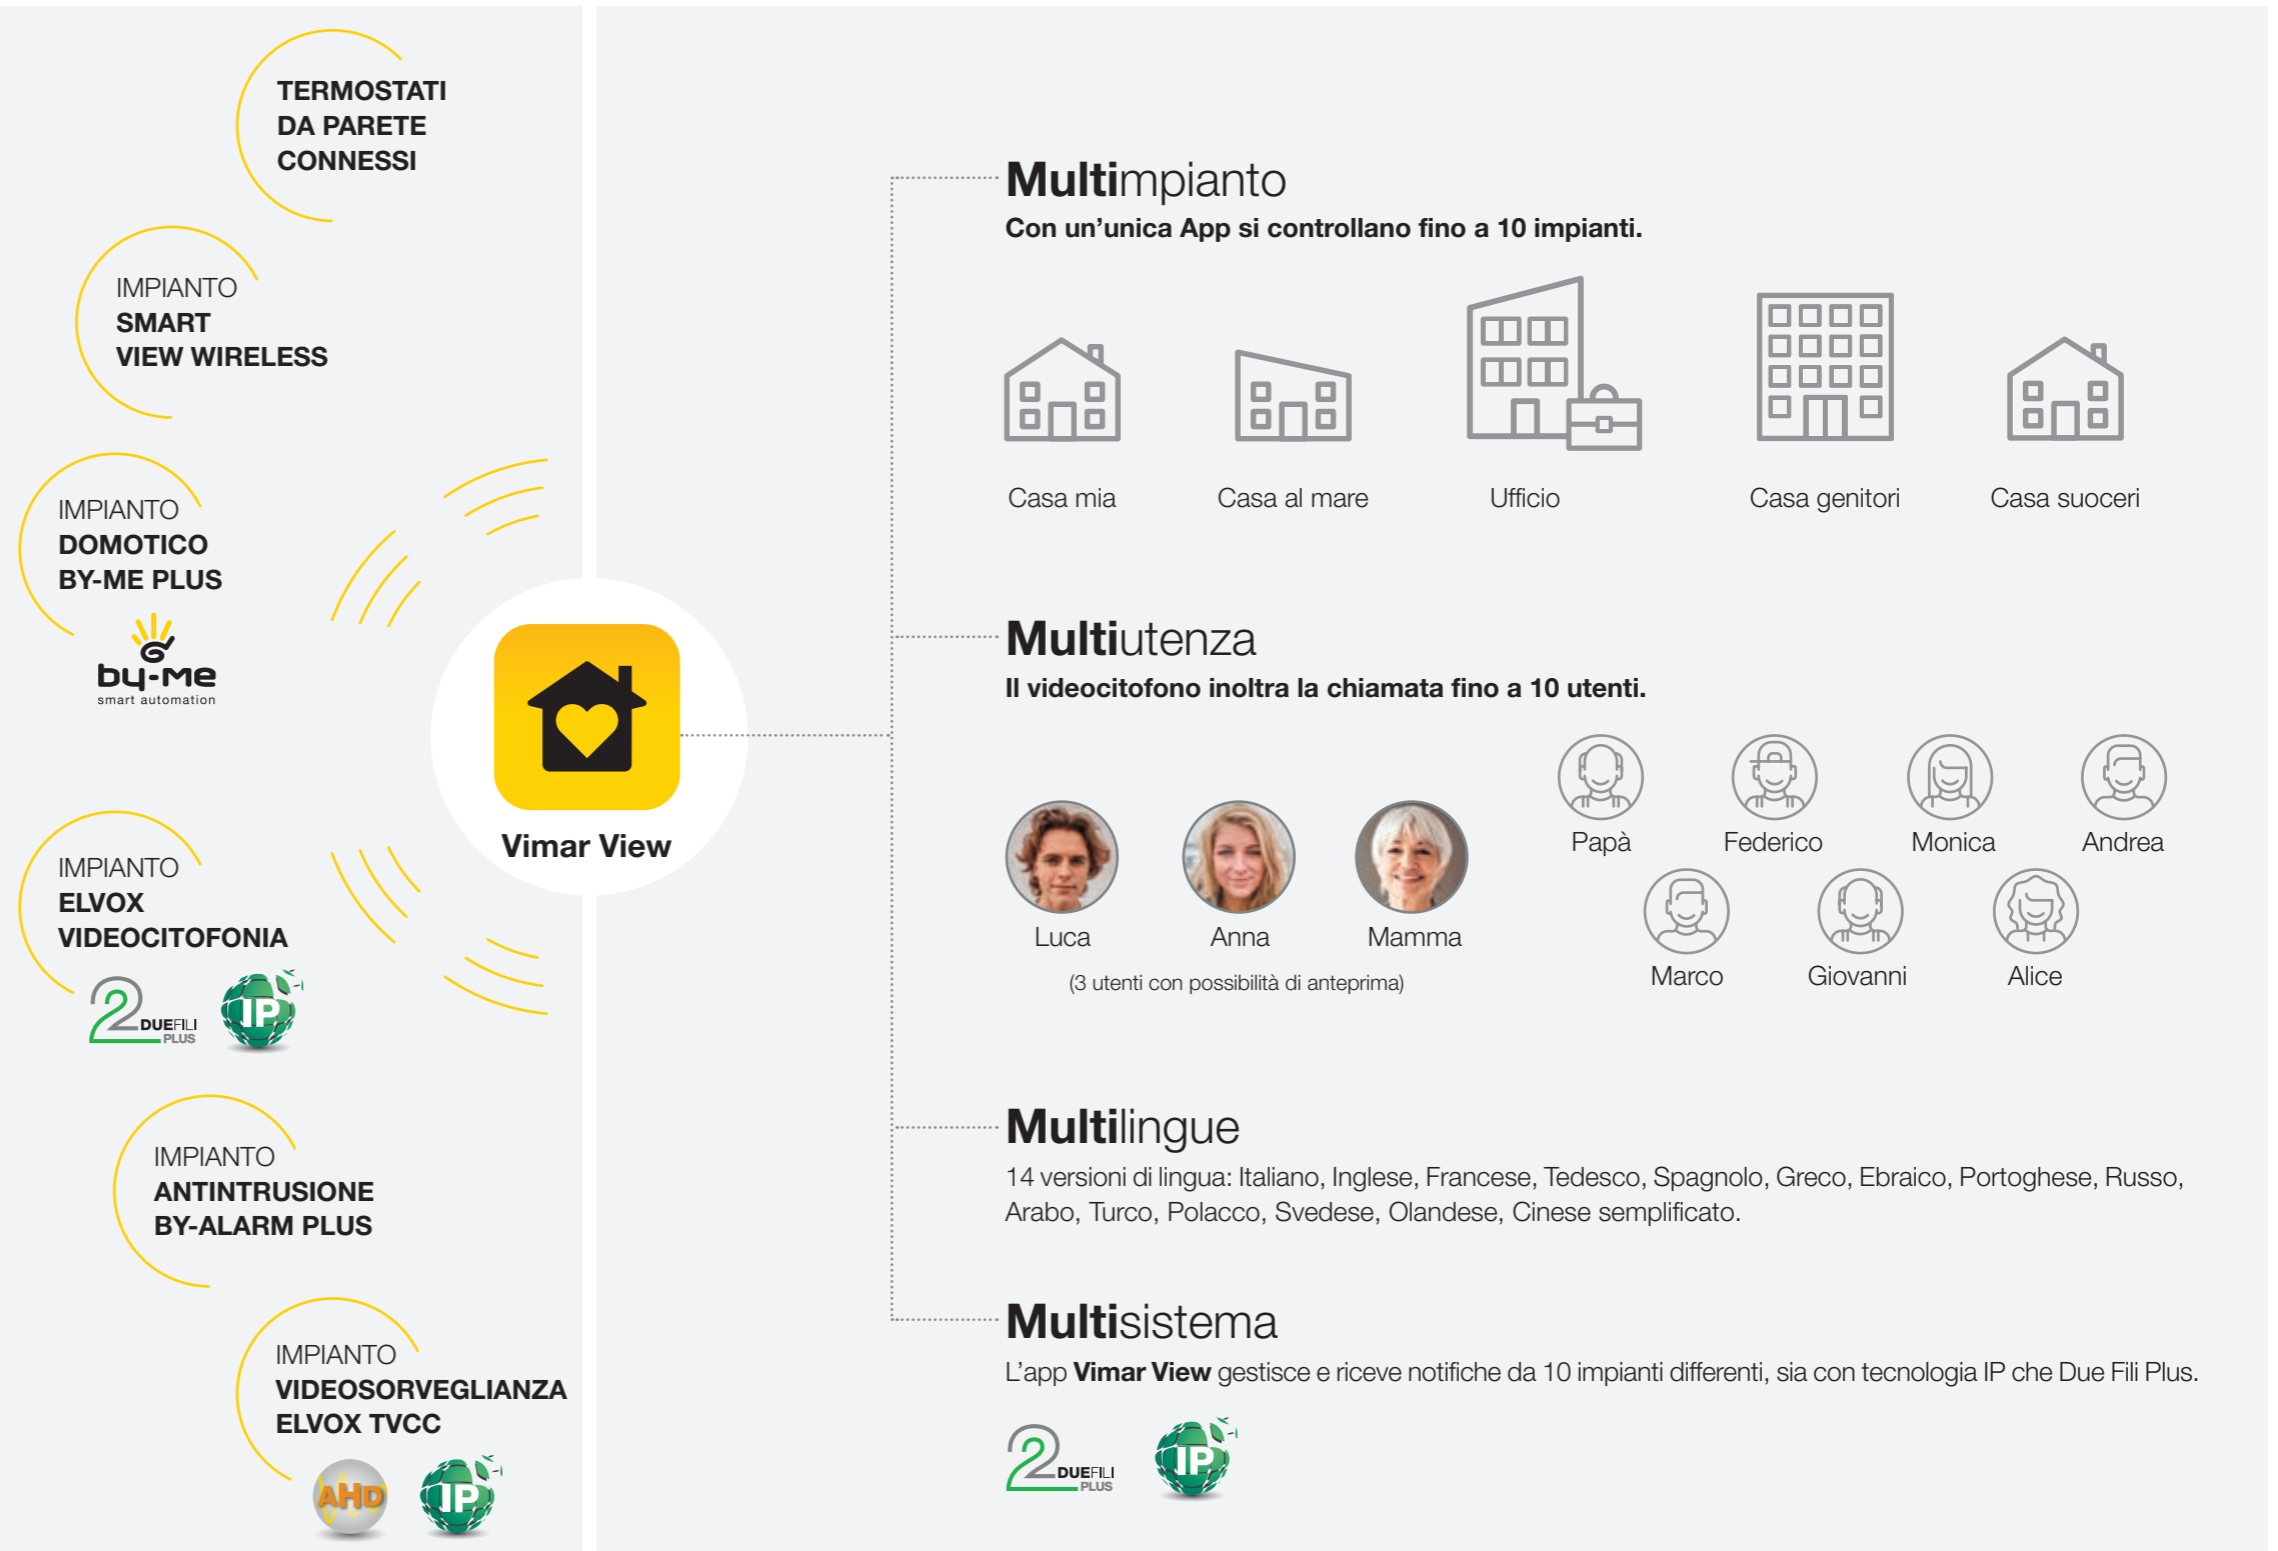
TERMOSTATI DA PARETE CONNESSI

IMPIANTO SMART VIEW WIRELESS

IMPIANTO DOMOTICO BY-ME PLUS

by-me smart automation

IMPIANTO ELVOX VIDEOCITOFONIA

2 DUEFILI PLUS

IP

IMPIANTO ANTINTRUSIONE BY-ALARM PLUS

IMPIANTO VIDEOSORVEGLIANZA ELVOX TVCC

AHD

IP

Vimar View

Multimpianto

Con un'unica App si controllano fino a 10 impianti.

Casa mia

Casa al mare

Ufficio

Casa genitori

Casa suoceri

Multiutenza

Il videocitofono inoltra la chiamata fino a 10 utenti.

Papà

Federico

Monica

Andrea

Luca

Anna

Mamma

Marco

Giovanni

Alice

(3 utenti con possibilità di anteprima)

Multilingue

14 versioni di lingua: Italiano, Inglese, Francese, Tedesco, Spagnolo, Greco, Ebraico, Portoghese, Russo, Arabo, Turco, Polacco, Svedese, Olandese, Cinese semplificato.

Multisistema

L'app Vimar View gestisce e riceve notifiche da 10 impianti differenti, sia con tecnologia IP che Due Fili Plus.

2 DUEFILI PLUS

IP